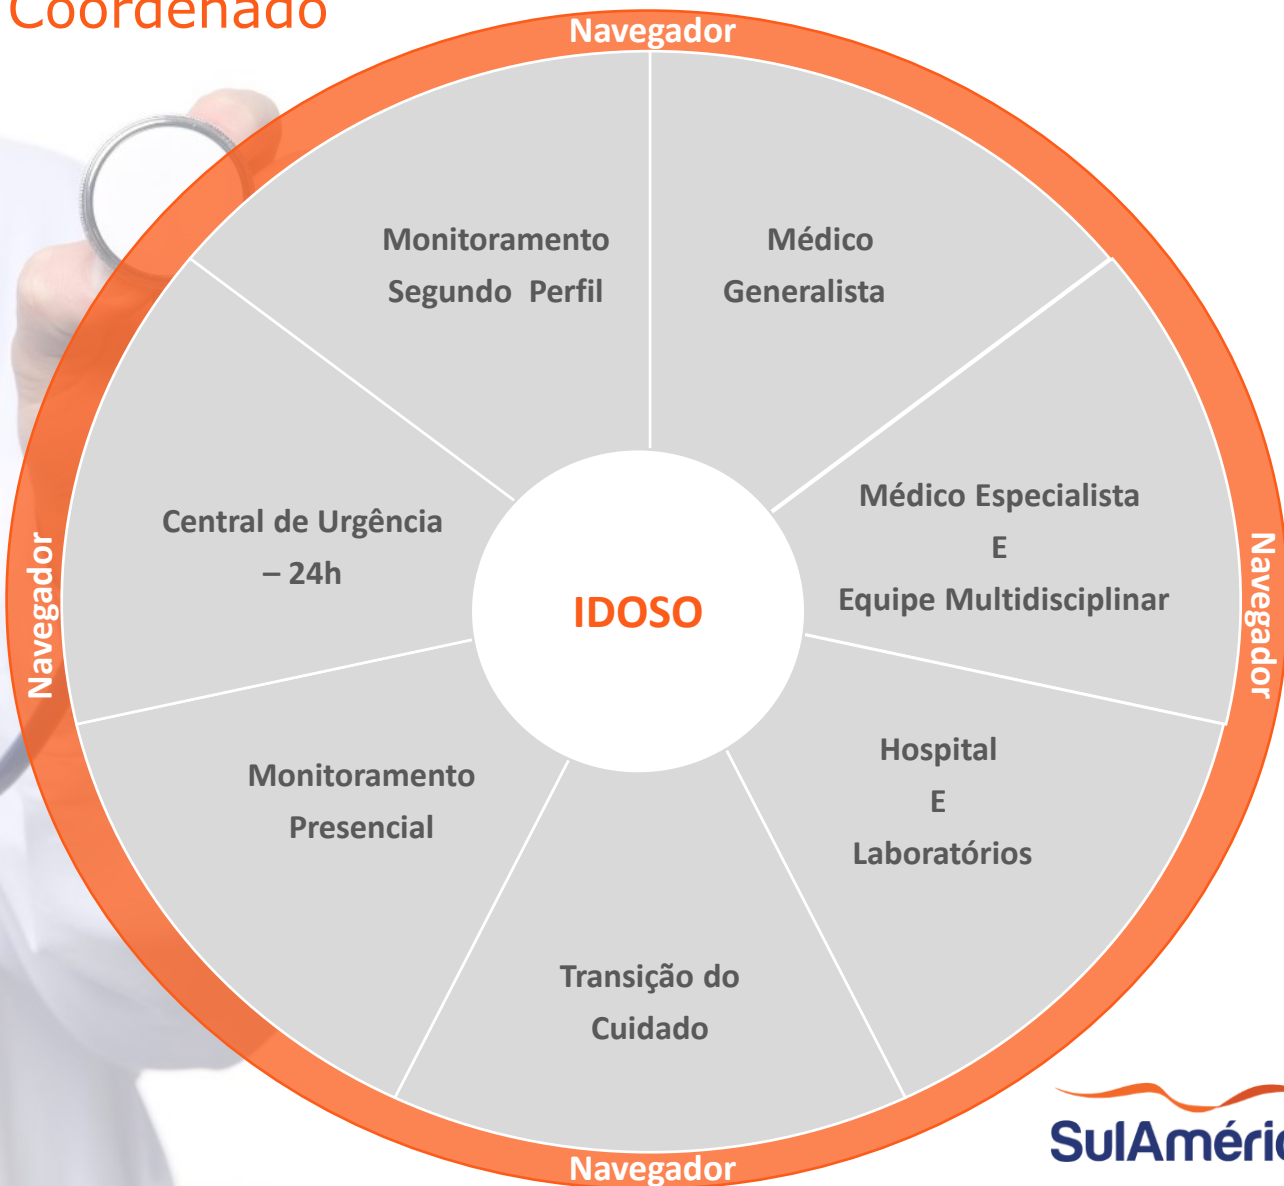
Coordenado

Navegador

Monitoramento Segundo Perfil

Médico Generalista

Médico Especialista
E
Equipe Multidisciplinar

Hospital
E
Laboratórios

Transição do Cuidado

Monitoramento Presencial

Central de Urgência – 24h

IDOSO

Navegador

Navegador

Navegador

SulAméri